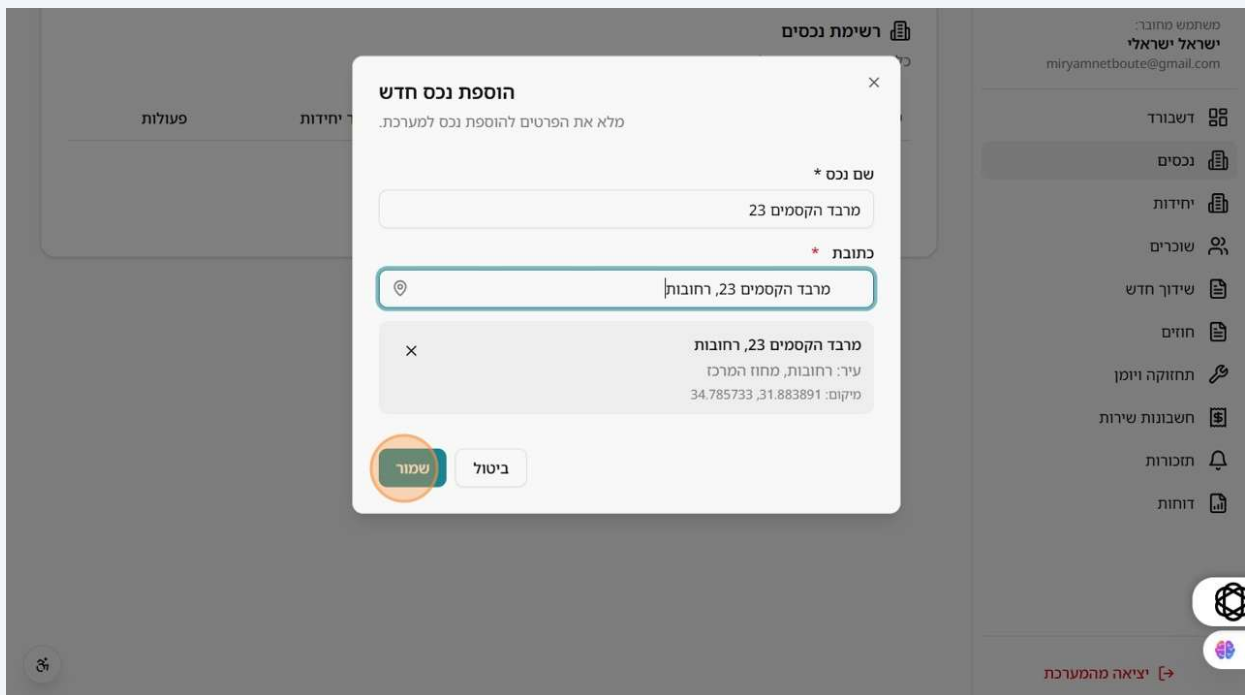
משתמש מחובר:
ישראל ישראלי
miryamnetboute@gmail.com

דשבורד
נכסים
יחידות
שוכרים
שידוך חדש
חוזים
תחזוקה ויומן
חשבונות שירות
תזכורות
דוחות

יציאה מהמערכת

רשימת נכסים

פעולות
יחידות

הוספת נכס חדש
מלא את הפרטים להוספת נכס למערכת.

שם נכס *
מרבד הקסמים 23

כתובת *
מרבד הקסמים 23, רחובות

מרבד הקסמים 23, רחובות
עיר: רחובות, מחוז המרכז
מיקום: 31.883891, 34.785733

ביטול
שמור